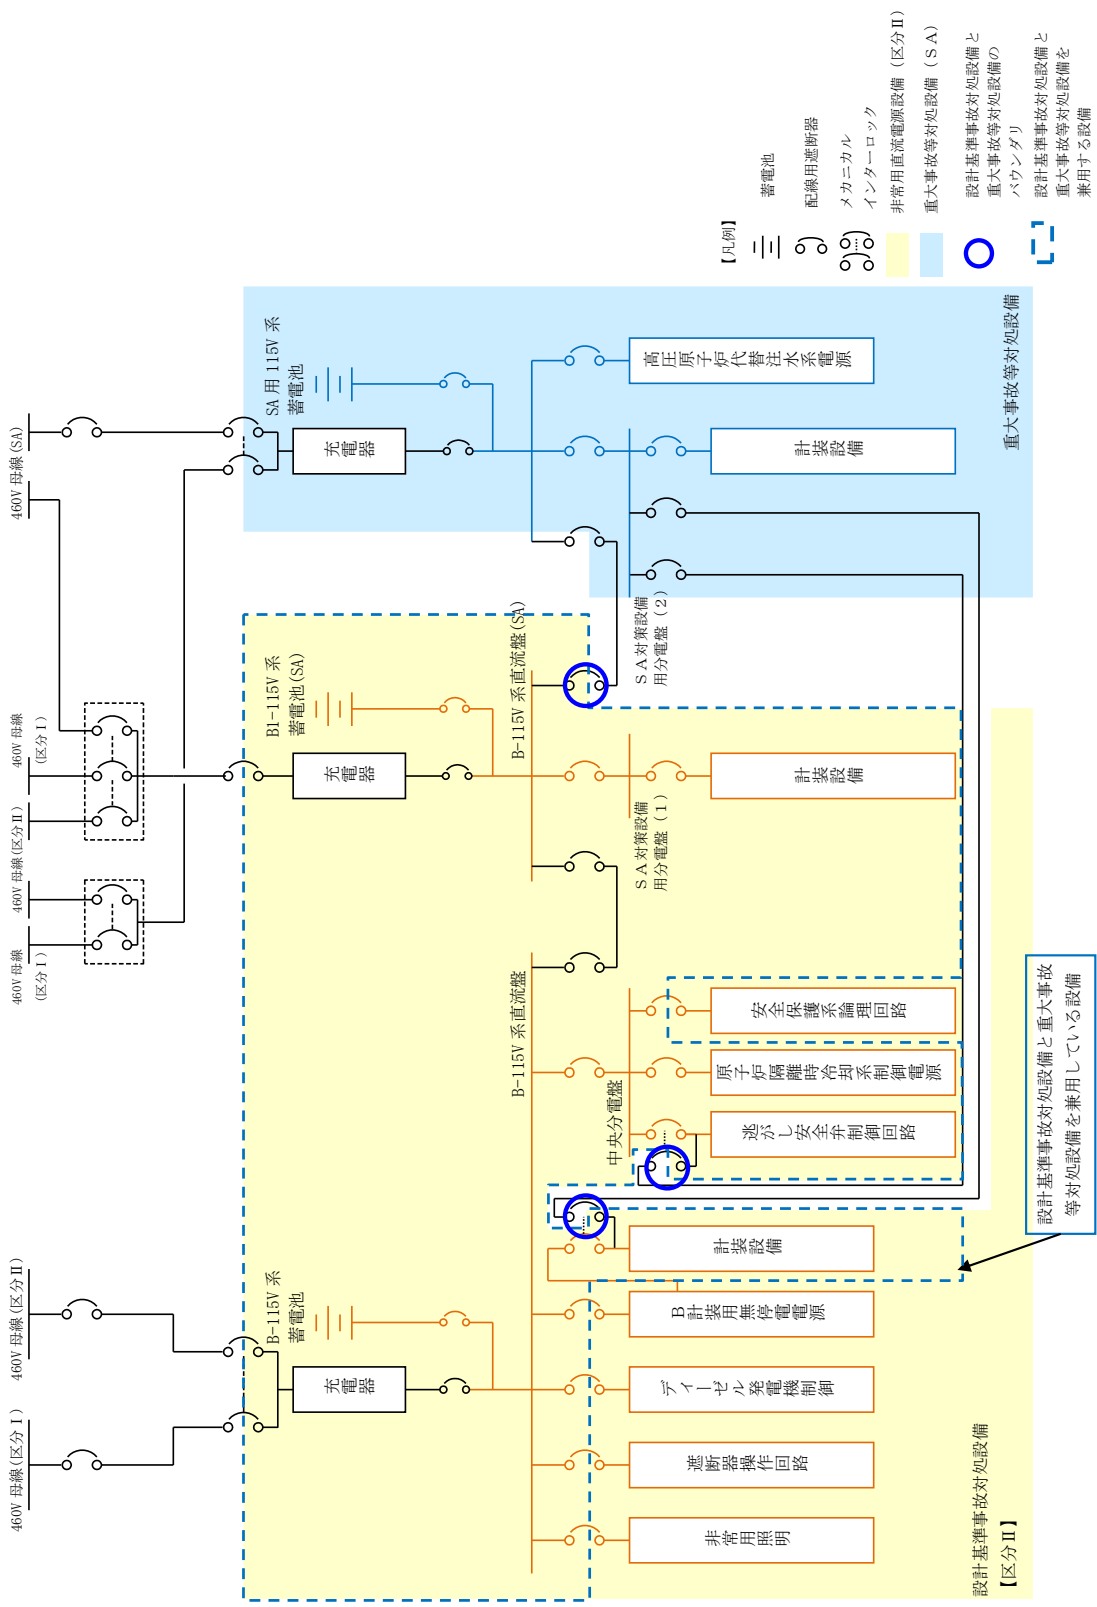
【凡例】

蓄電池

配線用遮断器

メカニカル
インターロック

非常用直流電源設備（区分Ⅱ）

重大事故等対処設備（ＳＡ）

設計基準事故対処設備と
重大事故等対処設備の
バウンダリ

設計基準事故対処設備と
重大事故等対処設備を
兼用する設備

460V 母線 (SA)

SA 用 115V 系
蓄電池

充電器

高圧原子炉代替注水系電源

計装設備

重大事故等対処設備

ＳＡ対策設備
用分電盤（２）

460V 母線
（区分Ⅰ）

460V 母線 (区分Ⅱ)

460V 母線
（区分Ⅰ）

B1−115V 系
蓄電池 (SA)

充電器

B−115V 系直流盤 (SA)

計装設備

ＳＡ対策設備
用分電盤（１）

B−115V 系直流盤

安全保護系論理回路

原子炉隔離時冷却系制御電源

逃がし安全弁制御回路

中央分電盤

設計基準事故対処設備と重大事故等対処設備を兼用している設備

460V 母線 (区分Ⅱ)

460V 母線 (区分Ⅰ)

B−115V 系
蓄電池

充電器

計装設備

B計装用無停電電源

ディーゼル発電機制御

遮断器操作回路

非常用照明

設計基準事故対処設備
【区分Ⅱ】